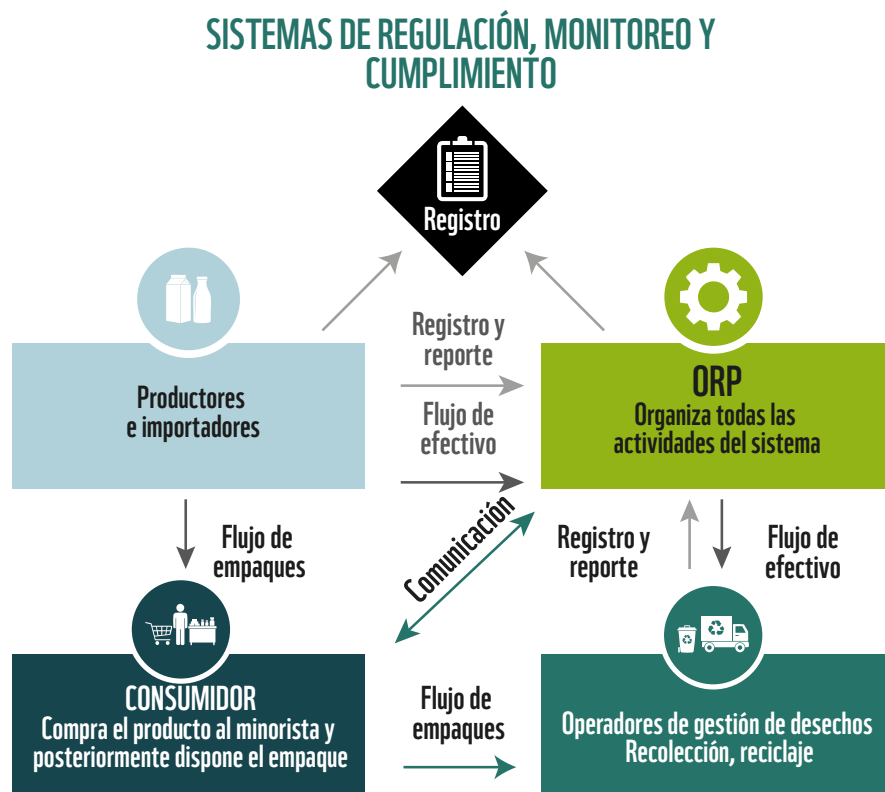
SISTEMAS DE REGULACIÓN, MONITOREO Y CUMPLIMIENTO

Registro

Productores e importadores

Registro y reporte

Flujo de efectivo

ORP
Organiza todas las actividades del sistema

Flujo de empaques

Comunicación

Registro y reporte

Flujo de efectivo

CONSUMIDOR
Compra el producto al minorista y posteriormente dispone el empaque

Flujo de empaques

Operadores de gestión de desechos
Recolección, reciclaje